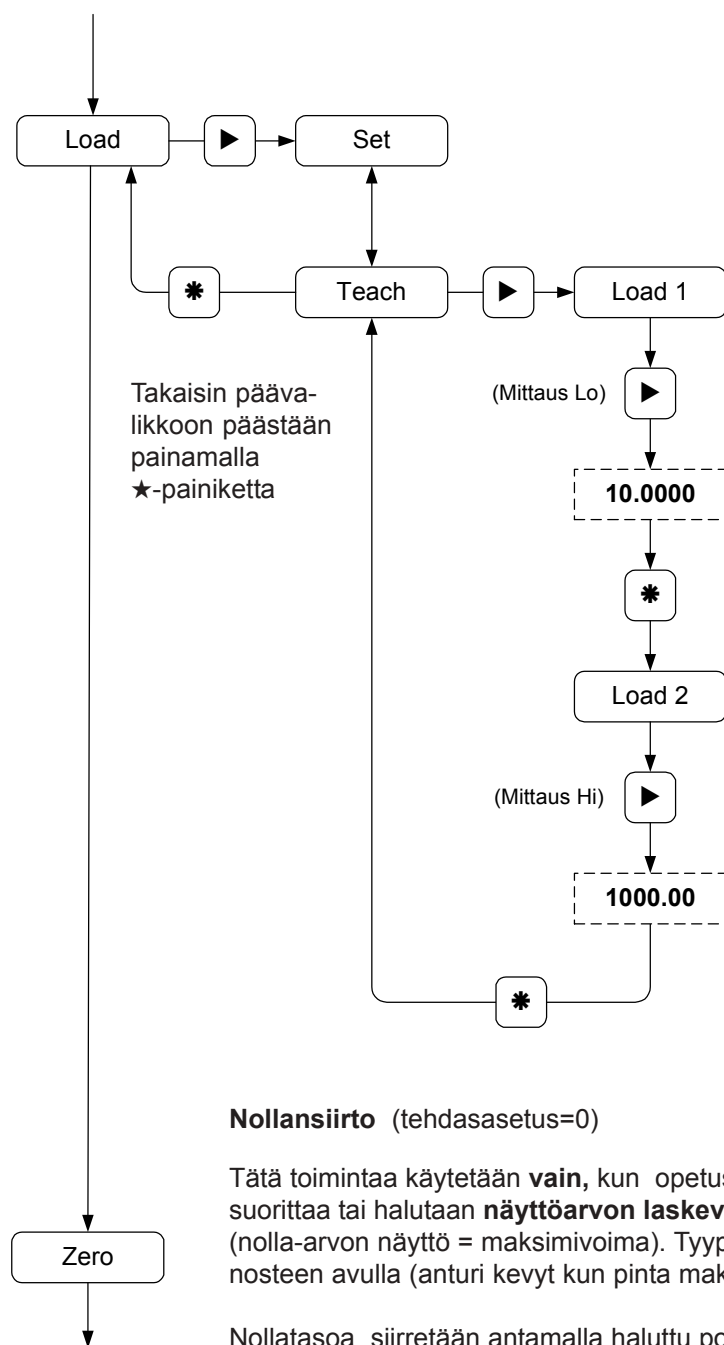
Load

Set

Teach

Load 1

Takaisin päävalikkoon päästään painamalla ★-painiketta

(Mittaus Lo)

10.0000

Load 2

(Mittaus Hi)

1000.00

**Nollansiirto** (tehdasasetus=0)

Tätä toimintaa käytetään **vain,** kun opetus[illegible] suorittaa tai halutaan **näyttöarvon laskev**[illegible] (nolla-arvon näyttö = maksimivoima). Tyyp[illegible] nosteen avulla (anturi kevyt kun pinta mak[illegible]

Zero

Nollatasoa siirretään antamalla haluttu po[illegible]